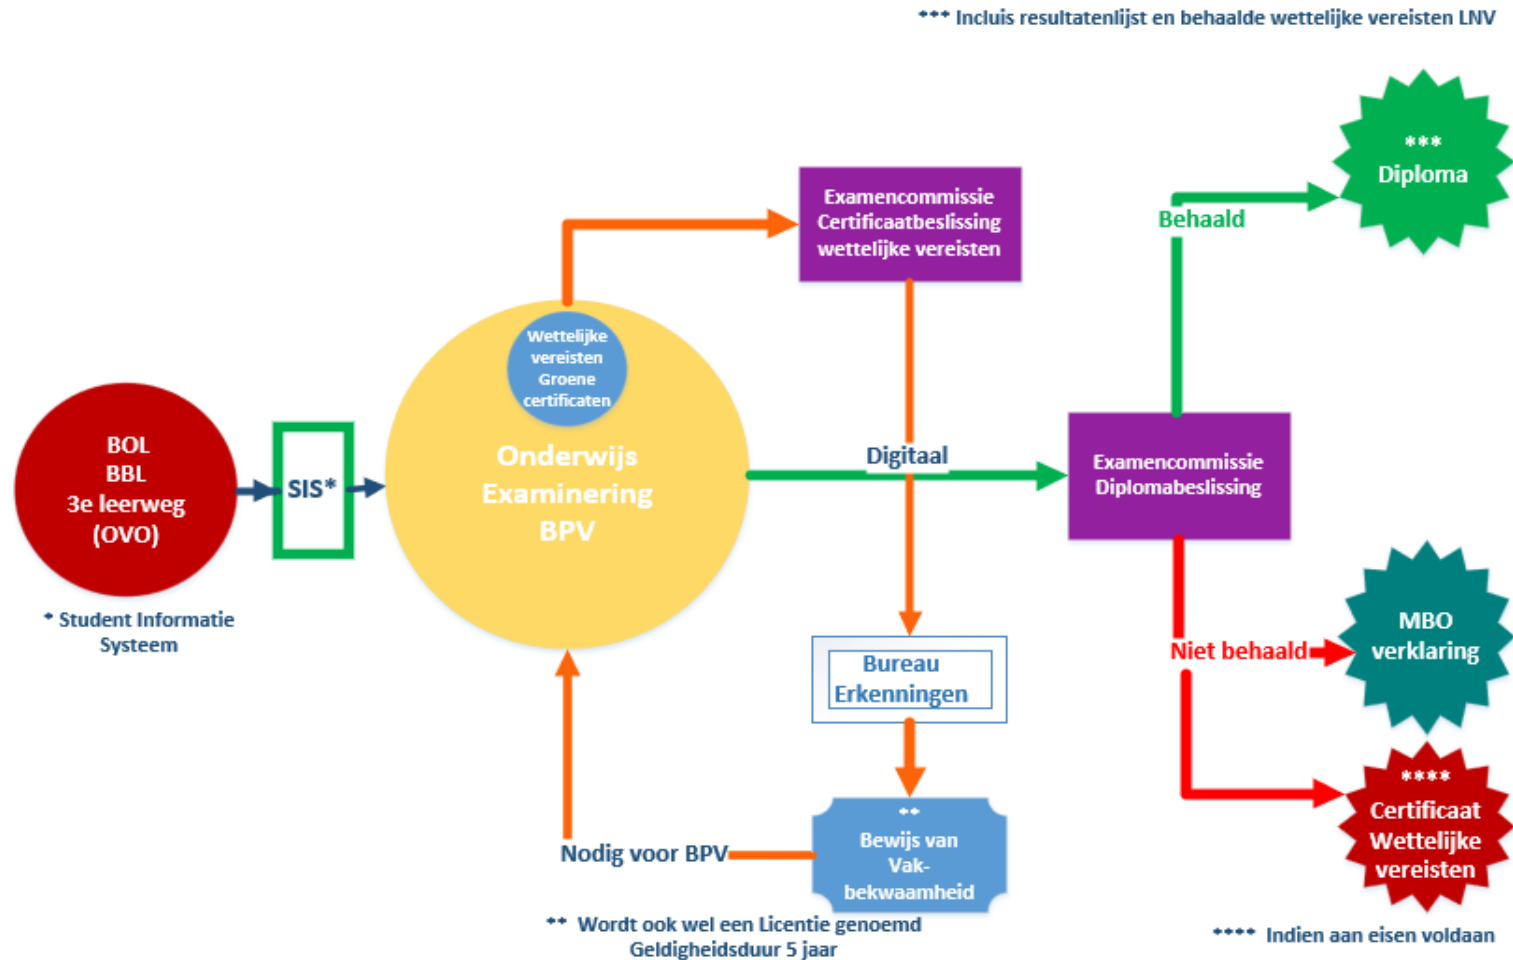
*** Incluis resultatenlijst en behaalde wettelijke vereisten LNV

***
Diploma

Behaald

Examencommissie Certificaatbeslissing wettelijke vereisten

Wettelijke vereisten Groene certificaten

BOL
BBL
3e leerweg
(OVO)

SIS*

Onderwijs
Examinering
BPV

Digitaal

Examencommissie Diplomabeslissing

* Student Informatie Systeem

Niet behaald

MBO verklaring

Bureau Erkenningen

**
Bewijs van Vakbekwaamheid

Nodig voor BPV

****
Certificaat Wettelijke vereisten

** Wordt ook wel een Licentie genoemd
Geldigheidsduur 5 jaar

**** Indien aan eisen voldaan